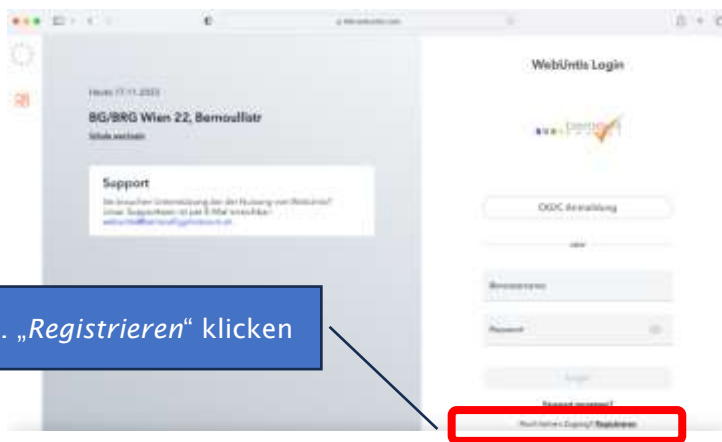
WebUntis Login

Heute 17.11.2023

BG/BRG Wien 22, Bernoullistr

Schule wechseln

Support

Sie brauchen Unterstützung bei der Nutzung von WebUntis? Unser Supportteam ist per E-Mail erreichbar: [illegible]

OIDC Anmeldung

oder

Benutzername

Passwort

Login

Passwort vergessen?

Noch keinen Zugang? Registrieren

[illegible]. „Registrieren“ klicken